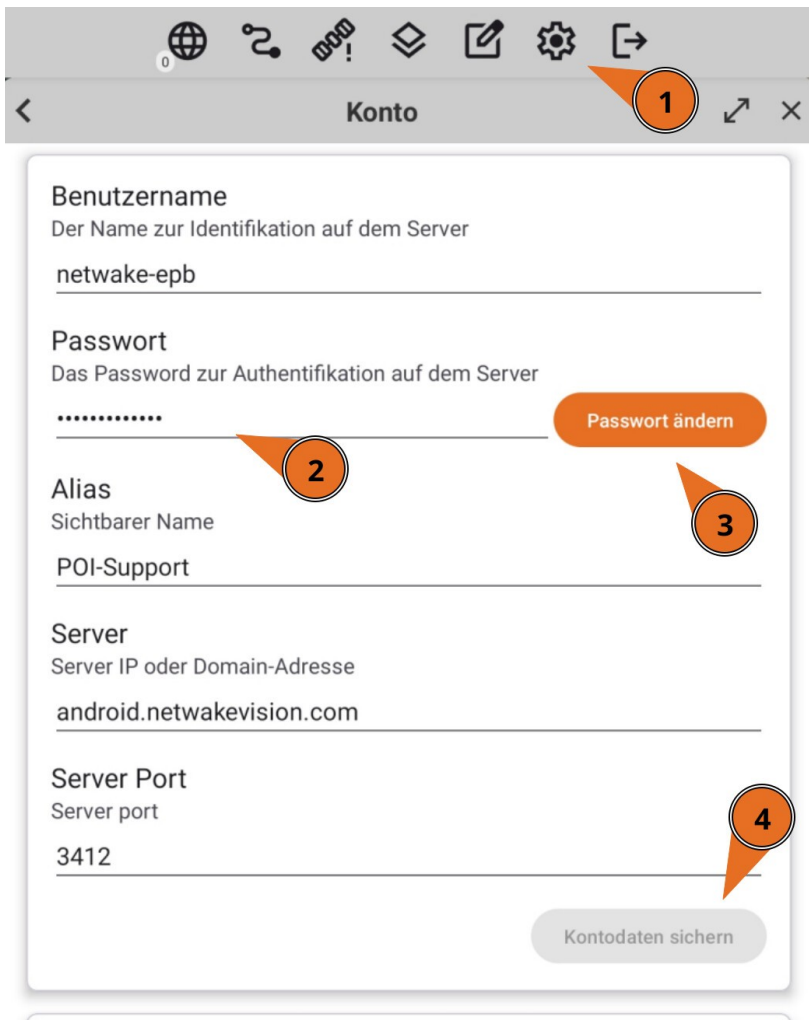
0

1

Konto

Benutzername
Der Name zur Identifikation auf dem Server
netwake-epb

Passwort
Das Password zur Authentifikation auf dem Server
•••••••••••••

Passwort ändern

2

3

Alias
Sichtbarer Name
POI-Support

Server
Server IP oder Domain-Adresse
android.netwakevision.com

Server Port
Server port
3412

4

Kontodaten sichern